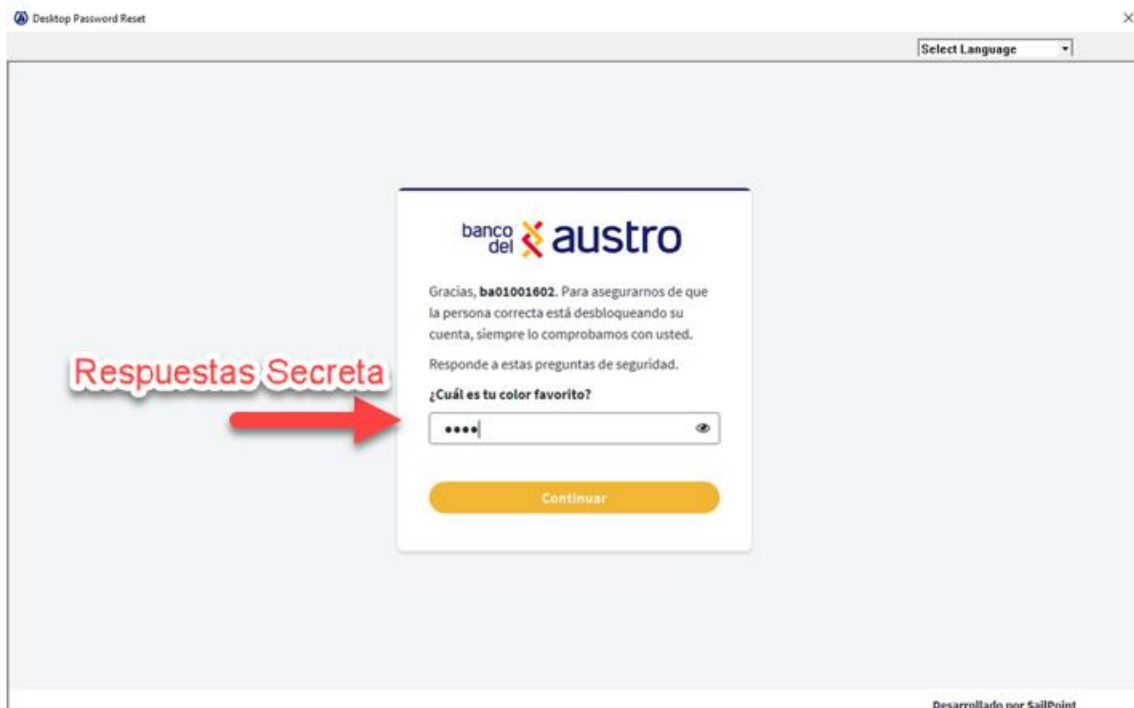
Desktop Password Reset

×

Select Language

banco del austro

Gracias, **ba01001602**. Para asegurarnos de que la persona correcta está desbloqueando su cuenta, siempre lo comprobamos con usted.

Responde a estas preguntas de seguridad.

Respuestas Secreta

**¿Cuál es tu color favorito?**

••••

Continuar

Desarrollado por SailPoint